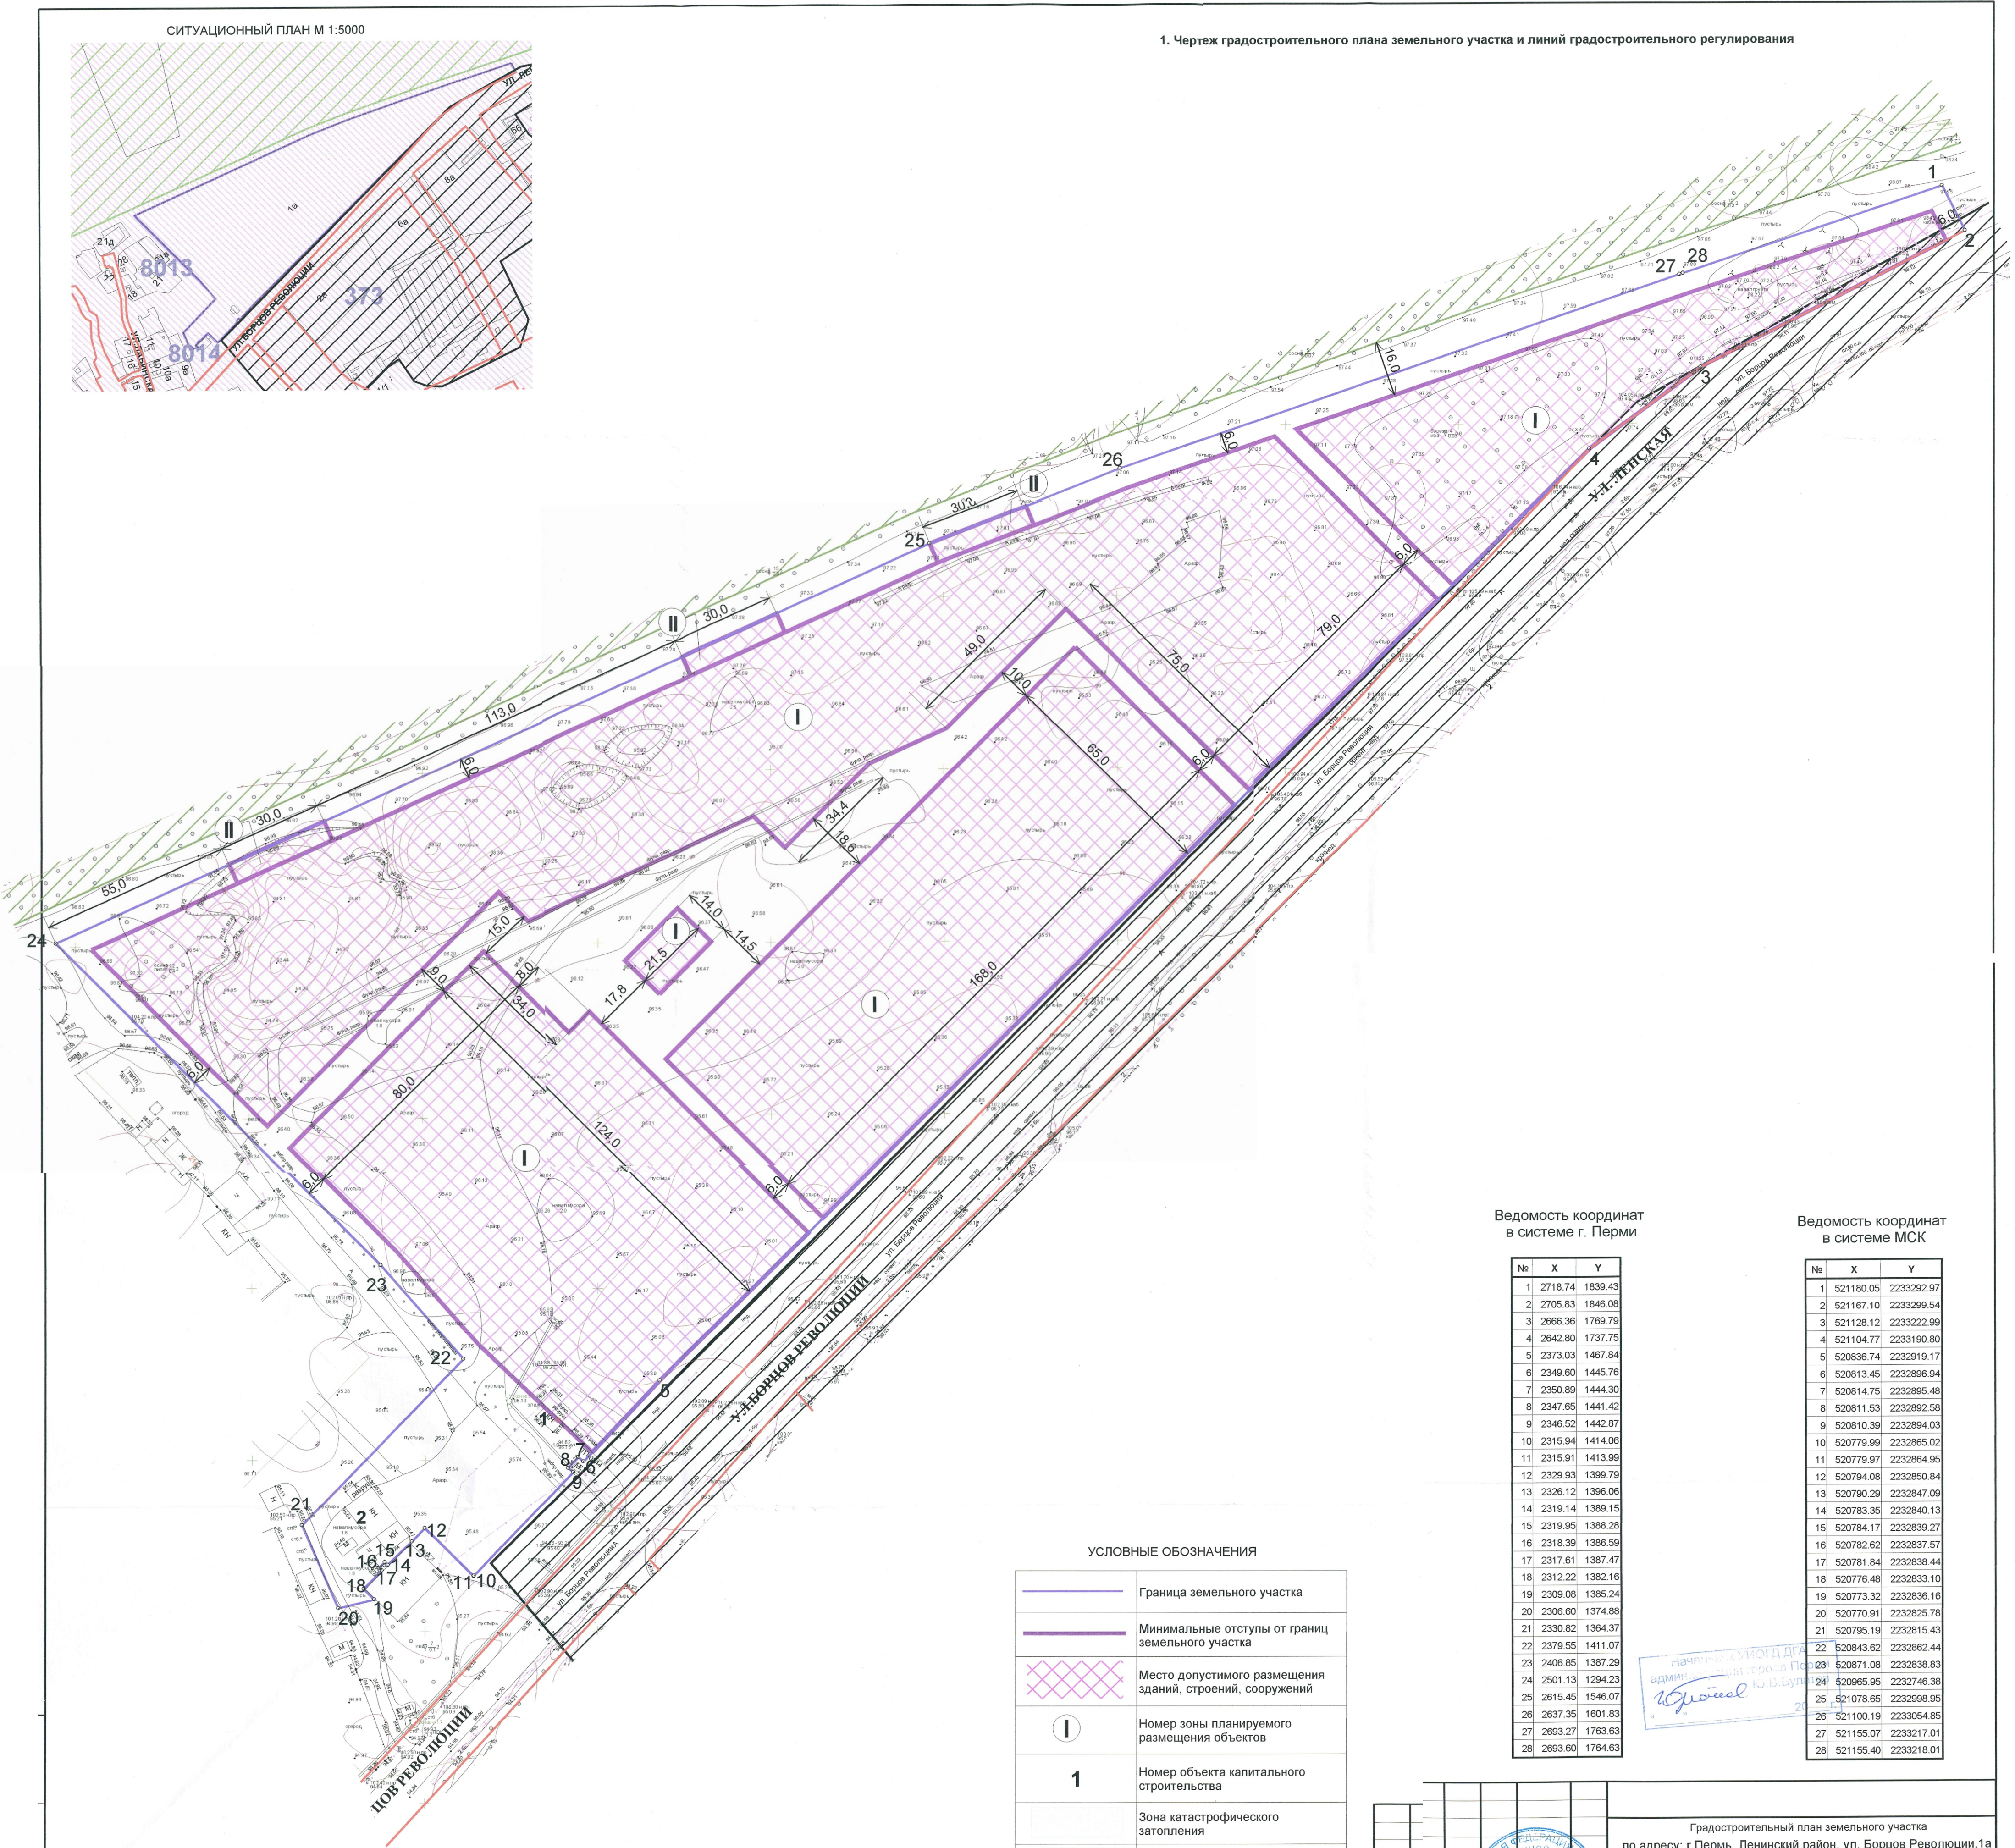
СИТУАЦИОННЫЙ ПЛАН М 1:5000

1. Чертеж градостроительного плана земельного участка и линий градостроительного регулирования

ул. Ленская
1а
6а
8а
8013
373
8014
ул. Борцов Революции

1
2
3
4
5
6
7
8
9
10
11
12
13
14
15
16
17
18
19
20
21
22
23
24
25
26
27
28

УЛ. ЛЕНСКАЯ
УЛ. БОРЦОВ РЕВОЛЮЦИИ
ЦОВ РЕВОЛЮЦИИ

6,0
16,0
30,0
113,0
55,0
49,0
10,0
75,0
79,0
65,0
34,4
18,6
14,0
14,5
21,5
17,8
15,0
8,0
9,0
34,0
80,0
124,0
168,0

I
II

Ведомость координат в системе г. Перми

| № | X | Y |
|---|---|---|
| 1 | 2718.74 | 1839.43 |
| 2 | 2705.83 | 1846.08 |
| 3 | 2666.36 | 1769.79 |
| 4 | 2642.80 | 1737.75 |
| 5 | 2373.03 | 1467.84 |
| 6 | 2349.60 | 1445.76 |
| 7 | 2350.89 | 1444.30 |
| 8 | 2347.65 | 1441.42 |
| 9 | 2346.52 | 1442.87 |
| 10 | 2315.94 | 1414.06 |
| 11 | 2315.91 | 1413.99 |
| 12 | 2329.93 | 1399.79 |
| 13 | 2326.12 | 1396.06 |
| 14 | 2319.14 | 1389.15 |
| 15 | 2319.95 | 1388.28 |
| 16 | 2318.39 | 1386.59 |
| 17 | 2317.61 | 1387.47 |
| 18 | 2312.22 | 1382.16 |
| 19 | 2309.08 | 1385.24 |
| 20 | 2306.60 | 1374.88 |
| 21 | 2330.82 | 1364.37 |
| 22 | 2379.55 | 1411.07 |
| 23 | 2406.85 | 1387.29 |
| 24 | 2501.13 | 1294.23 |
| 25 | 2615.45 | 1546.07 |
| 26 | 2637.35 | 1601.83 |
| 27 | 2693.27 | 1763.63 |
| 28 | 2693.60 | 1764.63 |

Ведомость координат в системе МСК

| № | X | Y |
|---|---|---|
| 1 | 521180.05 | 2233292.97 |
| 2 | 521167.10 | 2233299.54 |
| 3 | 521128.12 | 2233222.99 |
| 4 | 521104.77 | 2233190.80 |
| 5 | 520836.74 | 2232919.17 |
| 6 | 520813.45 | 2232896.94 |
| 7 | 520814.75 | 2232895.48 |
| 8 | 520811.53 | 2232892.58 |
| 9 | 520810.39 | 2232894.03 |
| 10 | 520779.99 | 2232865.02 |
| 11 | 520779.97 | 2232864.95 |
| 12 | 520794.08 | 2232850.84 |
| 13 | 520790.29 | 2232847.09 |
| 14 | 520783.35 | 2232840.13 |
| 15 | 520784.17 | 2232839.27 |
| 16 | 520782.62 | 2232837.57 |
| 17 | 520781.84 | 2232838.44 |
| 18 | 520776.48 | 2232833.10 |
| 19 | 520773.32 | 2232836.16 |
| 20 | 520770.91 | 2232825.78 |
| 21 | 520795.19 | 2232815.43 |
| 22 | 520843.62 | 2232862.44 |
| 23 | 520871.08 | 2232838.83 |
| 24 | 520965.95 | 2232746.38 |
| 25 | 521078.65 | 2232998.95 |
| 26 | 521100.19 | 2233054.85 |
| 27 | 521155.07 | 2233217.01 |
| 28 | 521155.40 | 2233218.01 |

УСЛОВНЫЕ ОБОЗНАЧЕНИЯ

Граница земельного участка
Минимальные отступы от границ земельного участка
Место допустимого размещения зданий, строений, сооружений
Номер зоны планируемого размещения объектов
Номер объекта капитального строительства
Зона катастрофического затопления

Начальник УГОГД ДГА администрации города Перми Ю.П.Булыгин

Градостроительный план земельного участка по адресу: г.Пермь, Ленинский район, ул. Борцов Революции,1а